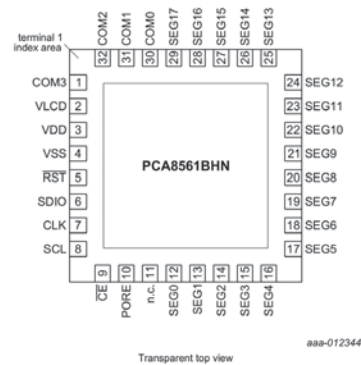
terminal 1 index area

COM2 32
COM1 31
COM0 30
SEG17 29
SEG16 28
SEG15 27
SEG14 26
SEG13 25

COM3 1
VLCD 2
VDD 3
VSS 4
$\overline{RST}$ 5
SDIO 6
CLK 7
SCL 8

PCA8561BHN

24 SEG12
23 SEG11
22 SEG10
21 SEG9
20 SEG8
19 SEG7
18 SEG6
17 SEG5

$\overline{CE}$ 9
PORE 10
n.c. 11
SEG0 12
SEG1 13
SEG2 14
SEG3 15
SEG4 16

aaa-012344

Transparent top view